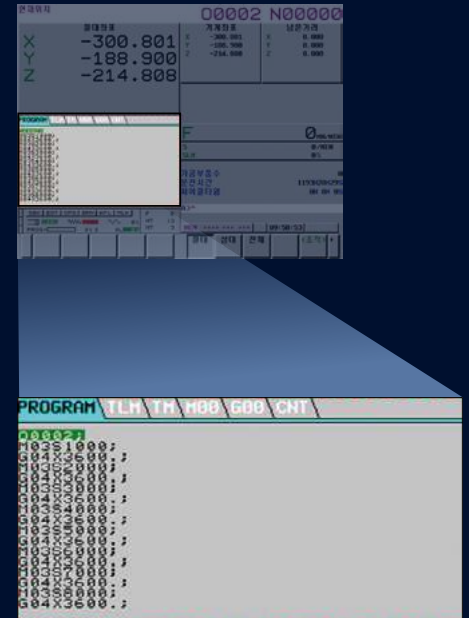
현재위치
O0002 N00000
절대좌표
X -300.801
Y -188.900
Z -214.808
기계좌표
X -300.801
Y -188.900
Z -214.808
남은거리
X 0.000
Y 0.000
Z 0.000
F
0
가공부품수
운전시간
사이클타임
09:50:53
절대
상대
전체

PROGRAM TLM TM M00 G00 CNT

O0002;
M03S1000;
G04X3600.;
M03S2000;
G04X3600.;
M03S3000;
G04X3600.;
M03S4000;
G04X3600.;
M03S5000;
G04X3600.;
M03S6000;
G04X3600.;
M03S7000;
G04X3600.;
M03S8000;
G04X3600.;